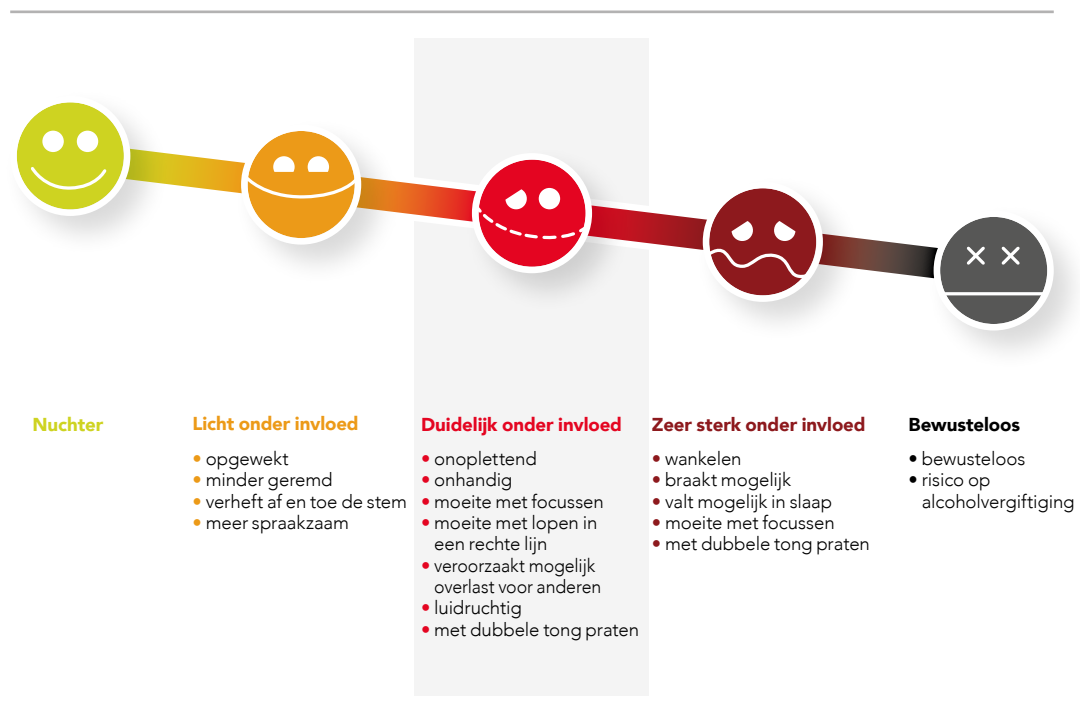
Nuchter

Licht onder invloed
• opgewekt
• minder geremd
• verheft af en toe de stem
• meer spraakzaam

Duidelijk onder invloed
• onoplettend
• onhandig
• moeite met focussen
• moeite met lopen in een rechte lijn
• veroorzaakt mogelijk overlast voor anderen
• luidruchtig
• met dubbele tong praten

Zeer sterk onder invloed
• wankelen
• braakt mogelijk
• valt mogelijk in slaap
• moeite met focussen
• met dubbele tong praten

Bewusteloos
• bewusteloos
• risico op alcoholvergiftiging